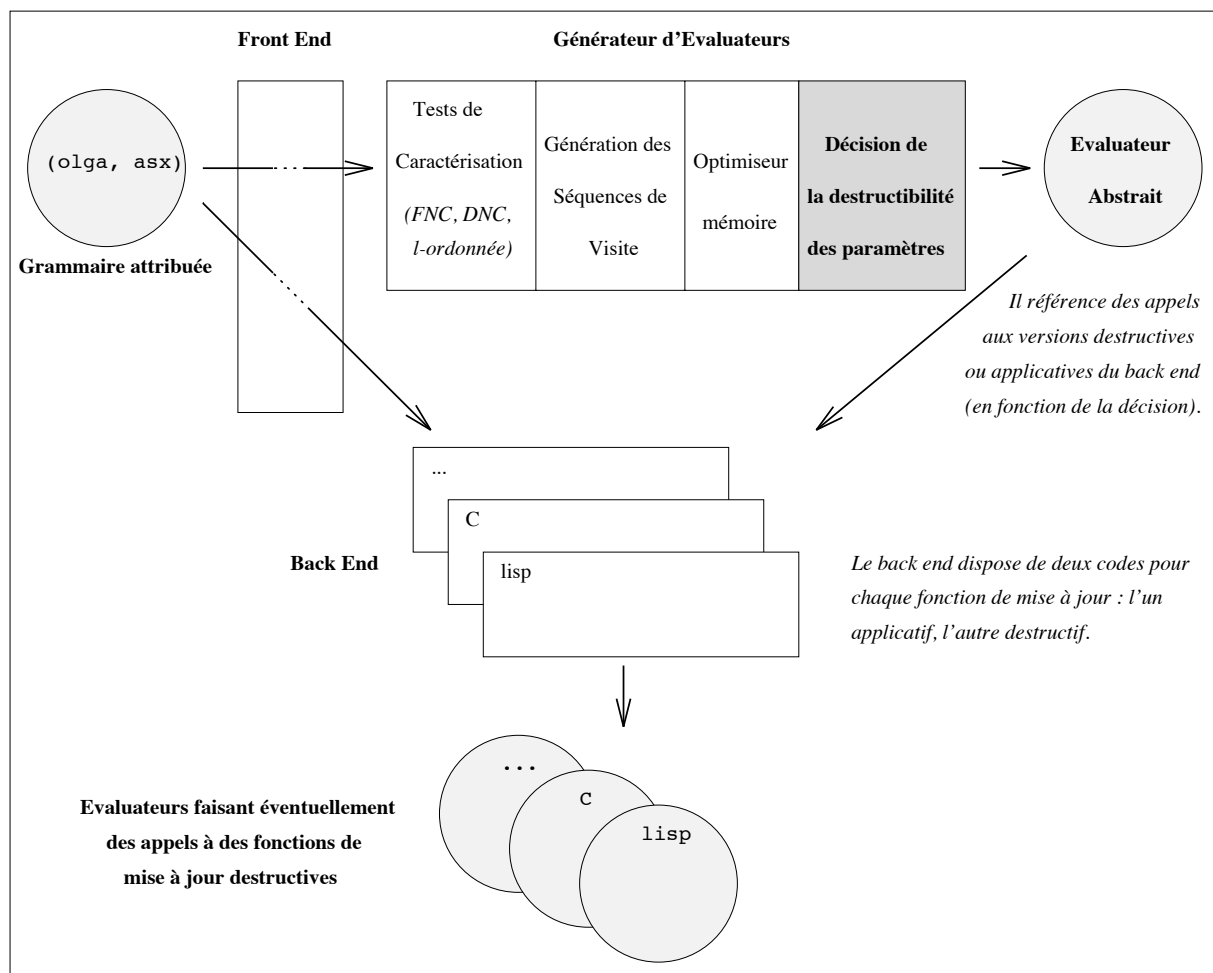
Front End

Générateur d'Evaluateurs

(olga, asx)

Grammaire attribuée

Tests de Caractérisation *(FNC, DNC, l-ordonnée)*

Génération des Séquences de Visite

Optimiseur mémoire

**Décision de la destructibilité des paramètres**

**Evaluateur Abstrait**

*Il référence des appels aux versions destructives ou applicatives du back end (en fonction de la décision).*

...

C

lisp

**Back End**

*Le back end dispose de deux codes pour chaque fonction de mise à jour : l'un applicatif, l'autre destructif.*

...

C

lisp

**Evaluateurs faisant éventuellement des appels à des fonctions de mise à jour destructives**